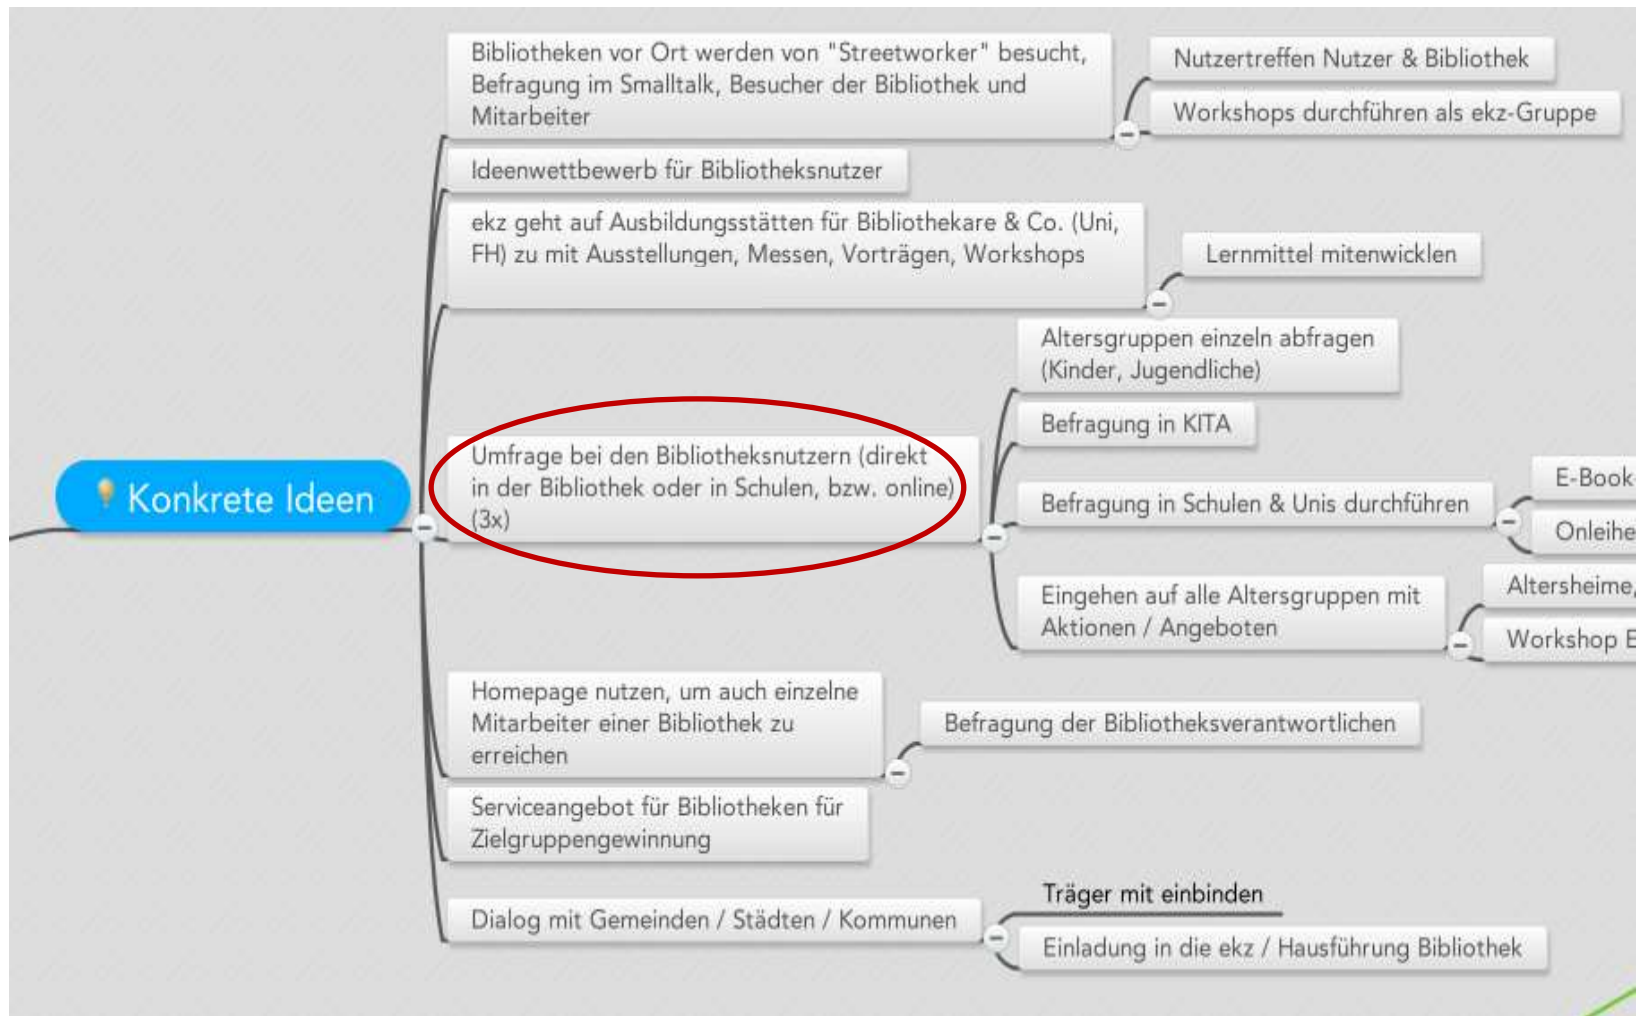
Konkrete Ideen

Bibliotheken vor Ort werden von "Streetworker" besucht, Befragung im Smalltalk, Besucher der Bibliothek und Mitarbeiter

Nutzertreffen Nutzer & Bibliothek

Workshops durchführen als ekz-Gruppe

Ideenwettbewerb für Bibliotheksnutzer

ekz geht auf Ausbildungsstätten für Bibliothekare & Co. (Uni, FH) zu mit Ausstellungen, Messen, Vorträgen, Workshops

Lernmittel mitenwicklen

Umfrage bei den Bibliotheksnutzern (direkt in der Bibliothek oder in Schulen, bzw. online) (3x)

Altersgruppen einzeln abfragen (Kinder, Jugendliche)

Befragung in KITA

Befragung in Schulen & Unis durchführen

E-Book

Onleihe

Eingehen auf alle Altersgruppen mit Aktionen / Angeboten

Altersheime,

Workshop E

Homepage nutzen, um auch einzelne Mitarbeiter einer Bibliothek zu erreichen

Befragung der Bibliotheksverantwortlichen

Serviceangebot für Bibliotheken für Zielgruppengewinnung

Dialog mit Gemeinden / Städten / Kommunen

Träger mit einbinden

Einladung in die ekz / Hausführung Bibliothek